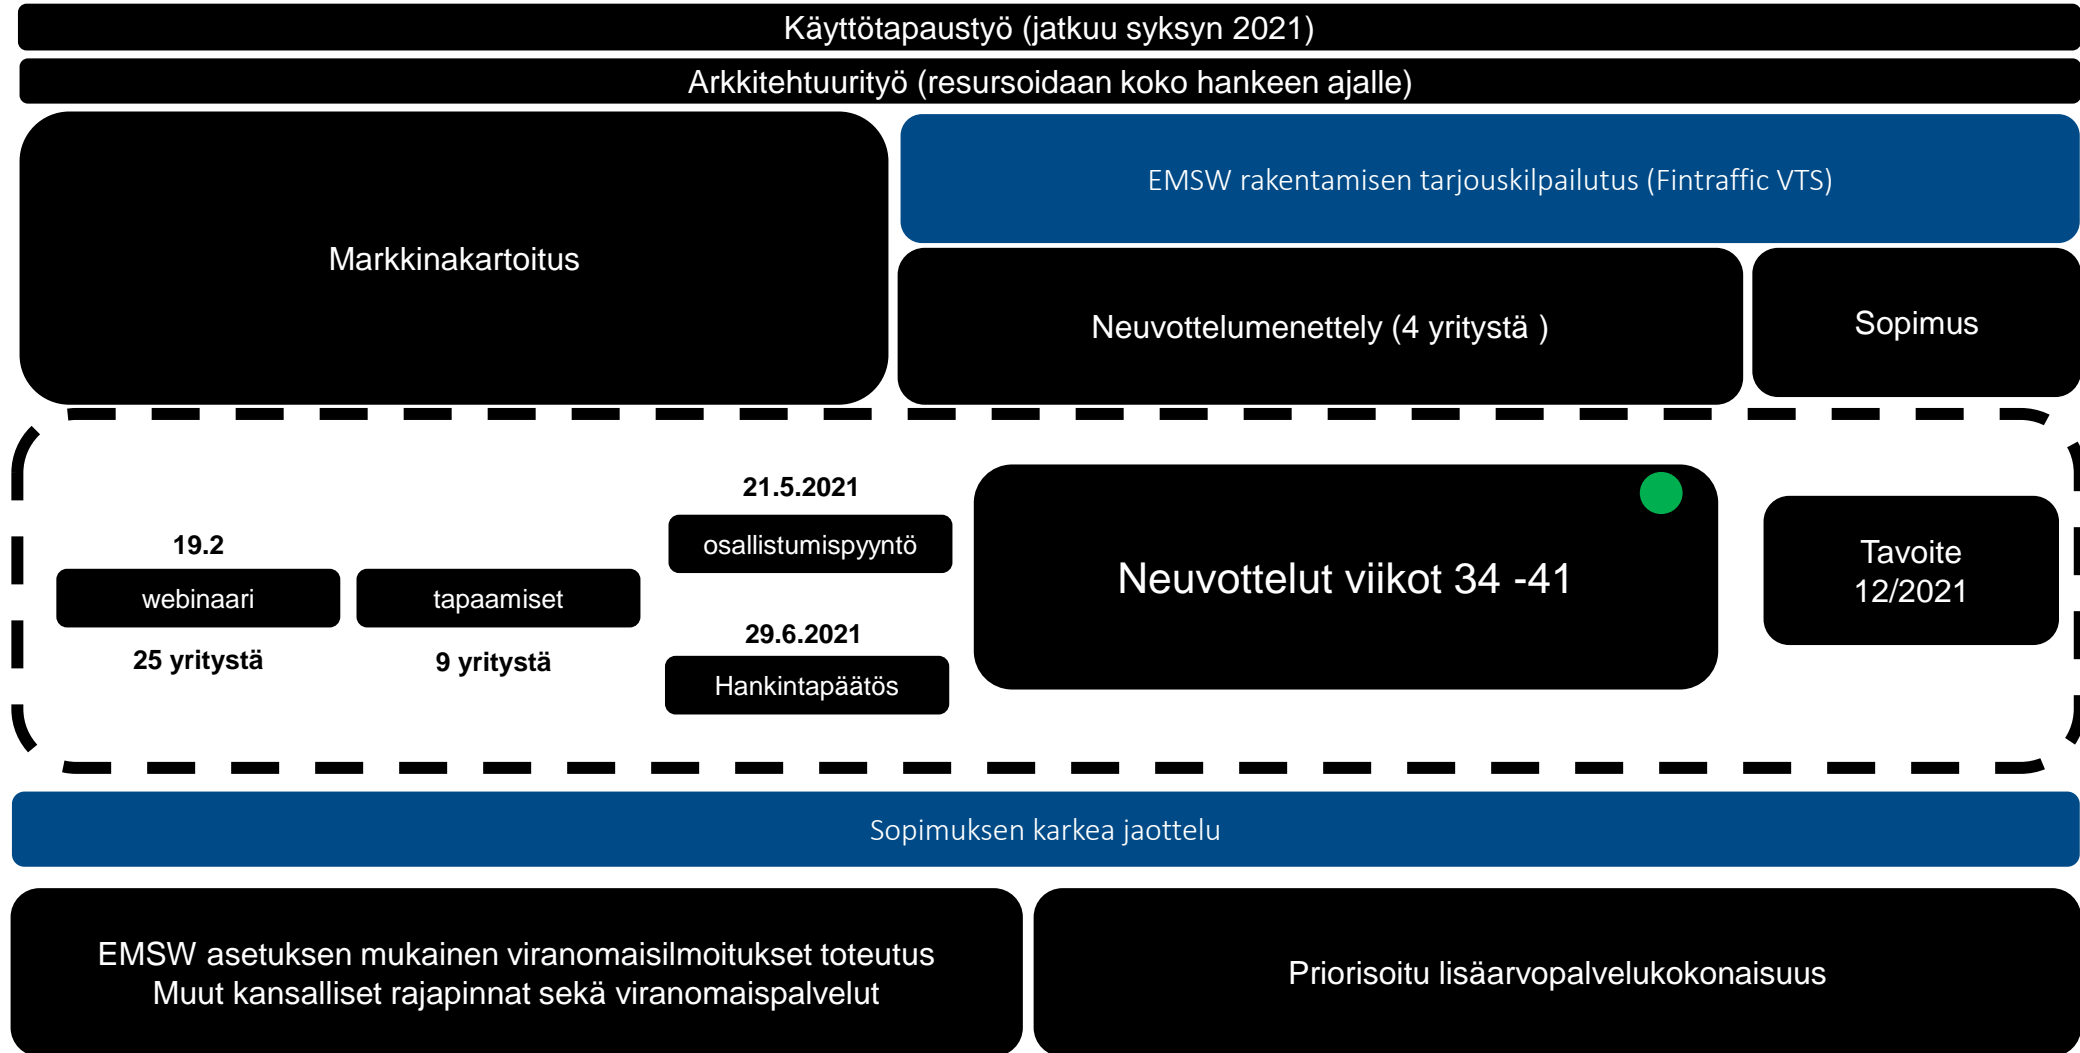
Käyttötapaustyö (jatkuu syksyn 2021)

Arkkitehtuurityö (resursoidaan koko hankeen ajalle)

Markkinakartoitus

EMSW rakentamisen tarjouskilpailutus (Fintraffic VTS)

Neuvottelumenettely (4 yritystä )

Sopimus

19.2

webinaari

25 yritystä

tapaamiset

9 yritystä

21.5.2021

osallistumispyyntö

29.6.2021

Hankintapäätös

Neuvottelut viikot 34 -41

Tavoite 12/2021

Sopimuksen karkea jaottelu

EMSW asetuksen mukainen viranomaisilmoitukset toteutus
Muut kansalliset rajapinnat sekä viranomaispalvelut

Priorisoitu lisäarvopalvelukokonaisuus